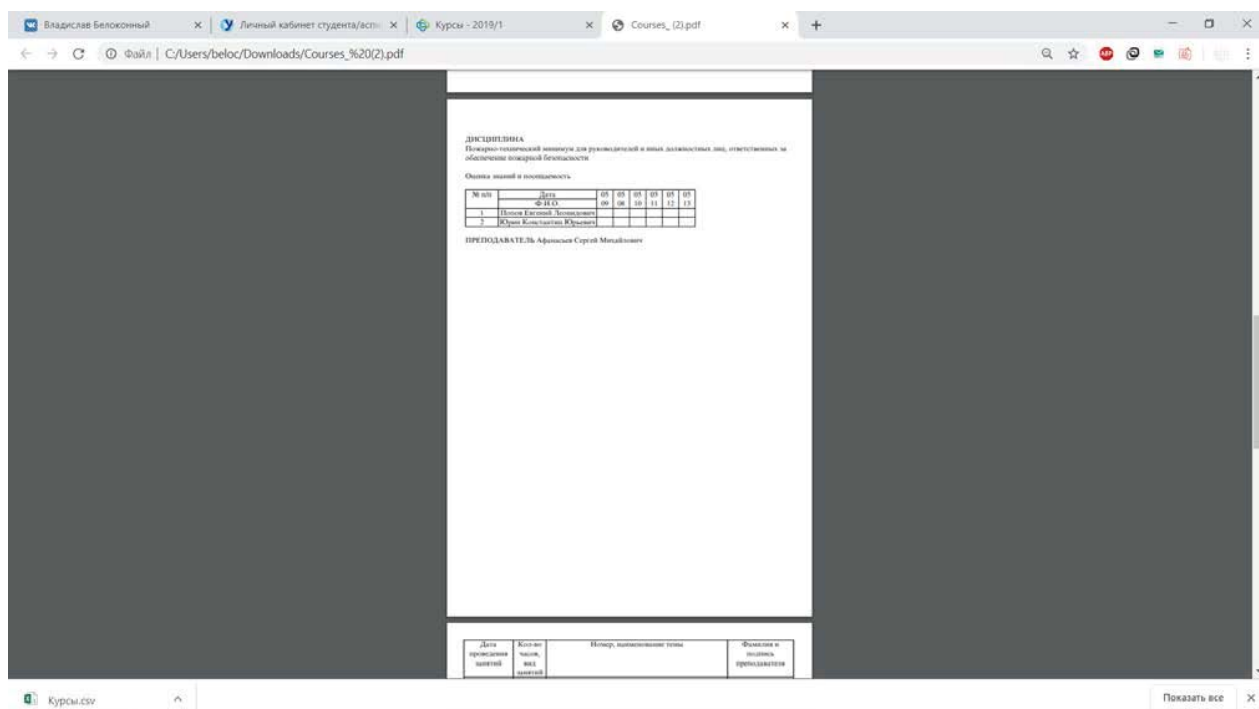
Владислав Белоконный × Личный кабинет студента/асп × Курсы - 2019/1 × Courses_(2).pdf × +

Файл | C:/Users/beloc/Downloads/Courses_%20(2).pdf

ДИСЦИПЛИНА
Пожарно-технический минимум для руководителей и иных должностных лиц, ответственных за обеспечение пожарной безопасности

Оценка знаний и посещаемость

| № п/п | Дата / Ф.И.О. | 05 09 | 05 08 | 05 10 | 05 11 | 05 12 | 05 13 |
|---|---|---|---|---|---|---|---|
| 1 | Попов Евгений Леонидович | | | | | | |
| 2 | Юрин Константин Юрьевич | | | | | | |

ПРЕПОДАВАТЕЛЬ Афанасьев Сергей Михайлович

| Дата проведения занятий | Кол-во часов, вид занятий | Номер, наименование темы | Фамилия и подпись преподавателя |
|---|---|---|---|

Курсы.csv

Показать все